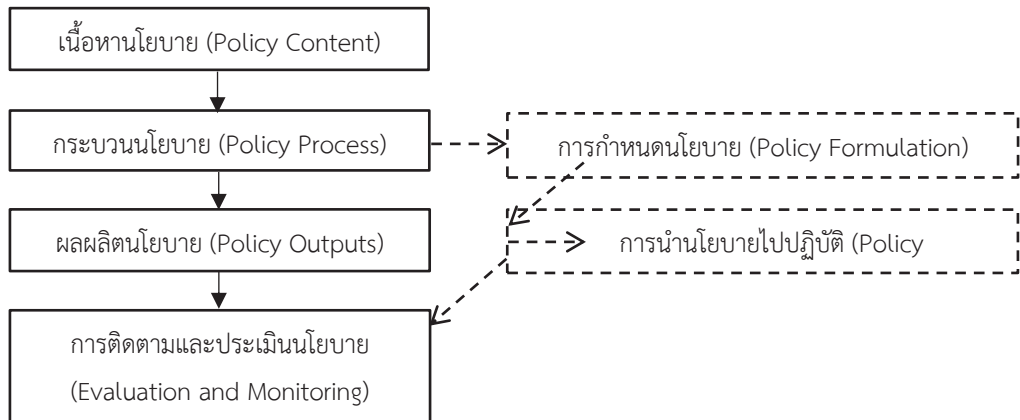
เนื้อหานโยบาย (Policy Content)

กระบวนนโยบาย (Policy Process)

การกำหนดนโยบาย (Policy Formulation)

ผลผลิตนโยบาย (Policy Outputs)

การนำนโยบายไปปฏิบัติ (Policy

การติดตามและประเมินนโยบาย (Evaluation and Monitoring)